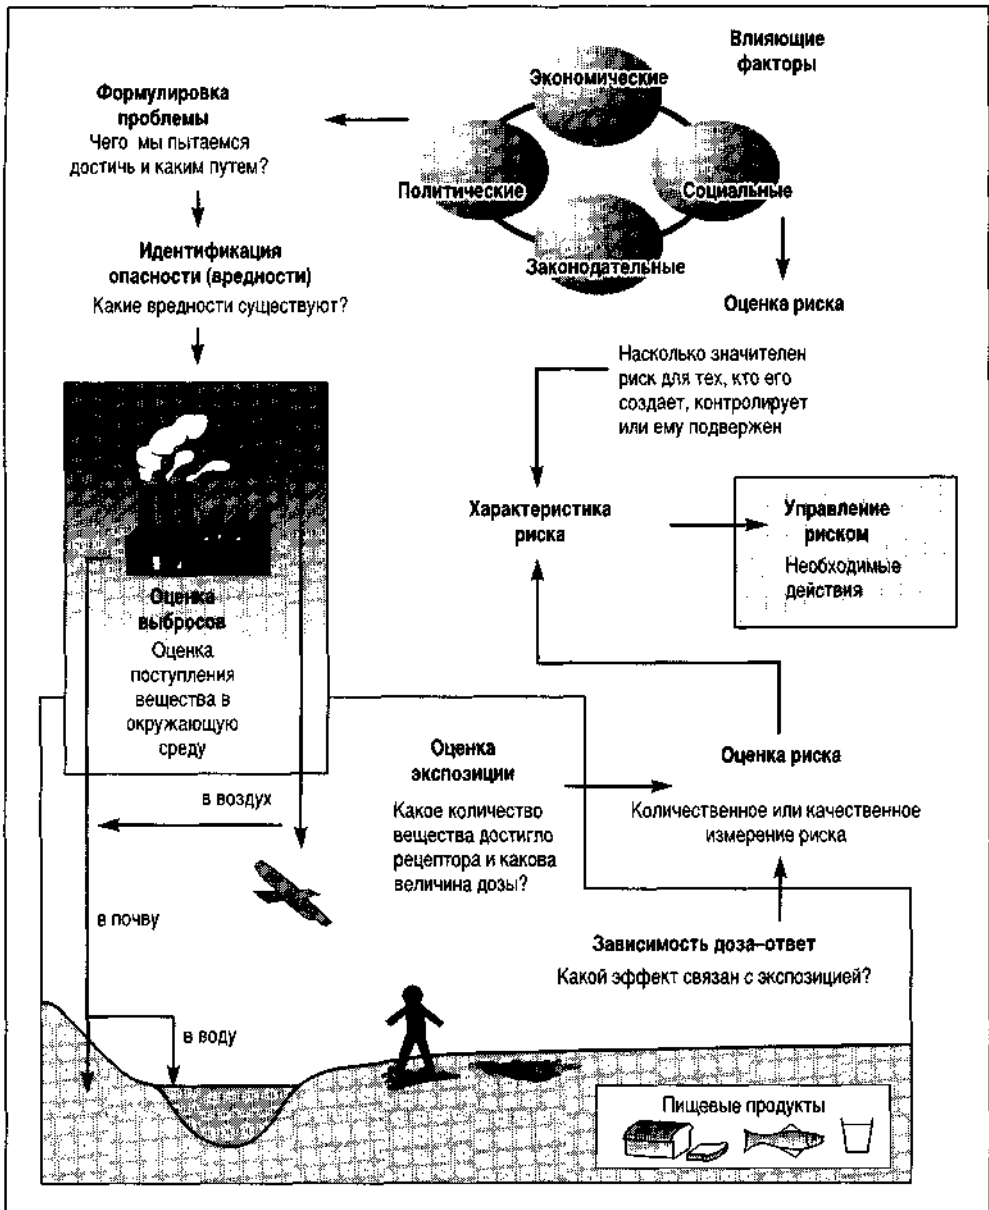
Влияющие факторы

Экономические

Политические

Социальные

Законодательные

Формулировка проблемы
Чего мы пытаемся достичь и каким путем?

Идентификация опасности (вредности)
Какие вредности существуют?

Оценка риска

Насколько значителен риск для тех, кто его создает, контролирует или ему подвержен

Характеристика риска

Управление риском
Необходимые действия

Оценка выбросов
Оценка поступления вещества в окружающую среду

Оценка экспозиции
Какое количество вещества достигло рецептора и какова величина дозы?

Оценка риска
Количественное или качественное измерение риска

в воздух

в почву

в воду

Зависимость доза–ответ
Какой эффект связан с экспозицией?

Пищевые продукты